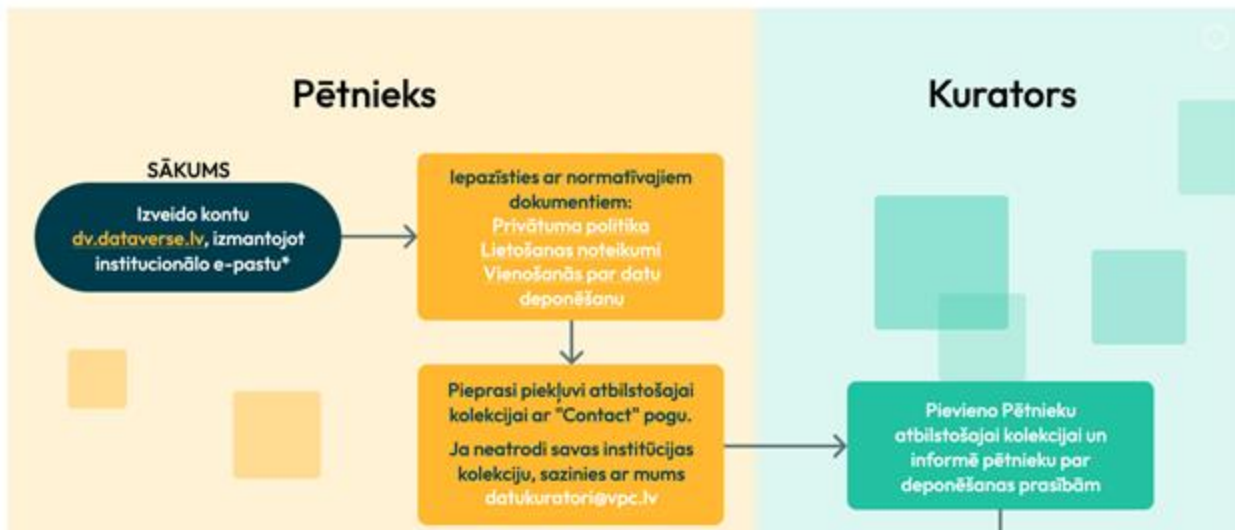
Pētnieks

Kurators

SĀKUMS

Izveido kontu dv.dataverse.lv, izmantojot institucionālo e-pastu*

Iepazīsties ar normatīvajiem dokumentiem:
Privātuma politika
Lietošanas noteikumi
Vienošanās par datu deponēšanu

Pieprasi piekļuvi atbilstošajai kolekcijai ar "Contact" pogu.

Ja neatrodi savas institūcijas kolekciju, sazinies ar mums datukuratori@vpc.lv

Pievieno Pētnieku atbilstošajai kolekcijai un informē pētnieku par deponēšanas prasībām